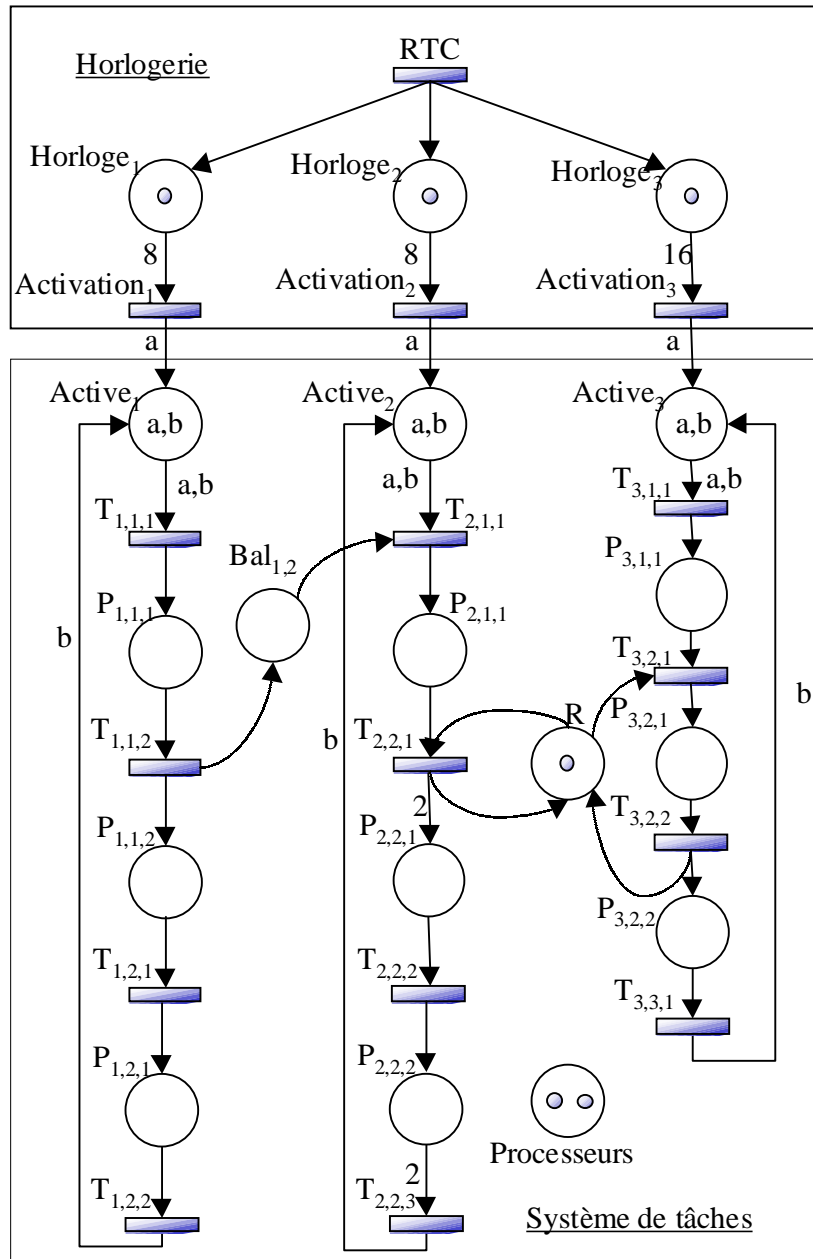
Horlogerie

RTC

Horloge$_1$

Horloge$_2$

Horloge$_3$

8

8

16

Activation$_1$

Activation$_2$

Activation$_3$

a

a

a

Active$_1$

a,b

Active$_2$

a,b

Active$_3$

a,b

a,b

a,b

$T_{3,1,1}$

a,b

$T_{1,1,1}$

$T_{2,1,1}$

Bal$_{1,2}$

$P_{3,1,1}$

$P_{1,1,1}$

$P_{2,1,1}$

b

$T_{3,2,1}$

b

R

$P_{3,2,1}$

$T_{1,1,2}$

b

$T_{2,2,1}$

2

$T_{3,2,2}$

$P_{1,1,2}$

$P_{2,2,1}$

$P_{3,2,2}$

$T_{1,2,1}$

$T_{2,2,2}$

$T_{3,3,1}$

$P_{1,2,1}$

$P_{2,2,2}$

Processeurs

2

$T_{1,2,2}$

$T_{2,2,3}$

Système de tâches